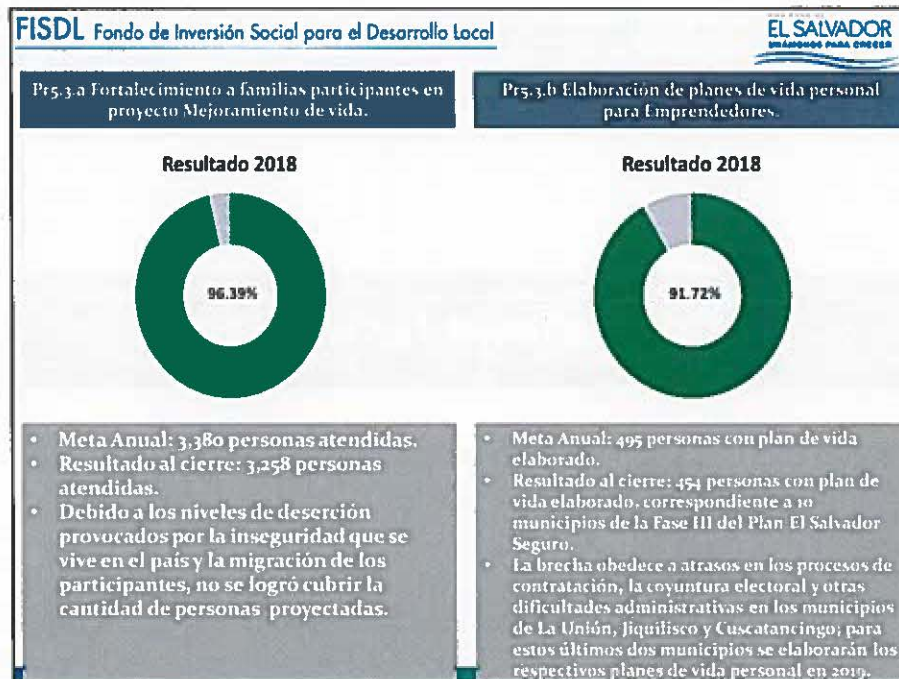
FISDL Fondo de Inversión Social para el Desarrollo Local

EL SALVADOR
UNÁMONOS PARA CRECER

Pr5.3.a Fortalecimiento a familias participantes en proyecto Mejoramiento de vida.

Resultado 2018

96.39%

• Meta Anual: 3,380 personas atendidas.
• Resultado al cierre: 3,258 personas atendidas.
• Debido a los niveles de deserción provocados por la inseguridad que se vive en el país y la migración de los participantes, no se logró cubrir la cantidad de personas proyectadas.

Pr5.3.b Elaboración de planes de vida personal para Emprendedores.

Resultado 2018

91.72%

• Meta Anual: 495 personas con plan de vida elaborado.
• Resultado al cierre: 454 personas con plan de vida elaborado, correspondiente a 10 municipios de la Fase III del Plan El Salvador Seguro.
• La brecha obedece a atrasos en los procesos de contratación, la coyuntura electoral y otras dificultades administrativas en los municipios de La Unión, Jiquilisco y Cuscatancingo; para estos últimos dos municipios se elaborarán los respectivos planes de vida personal en 2019.